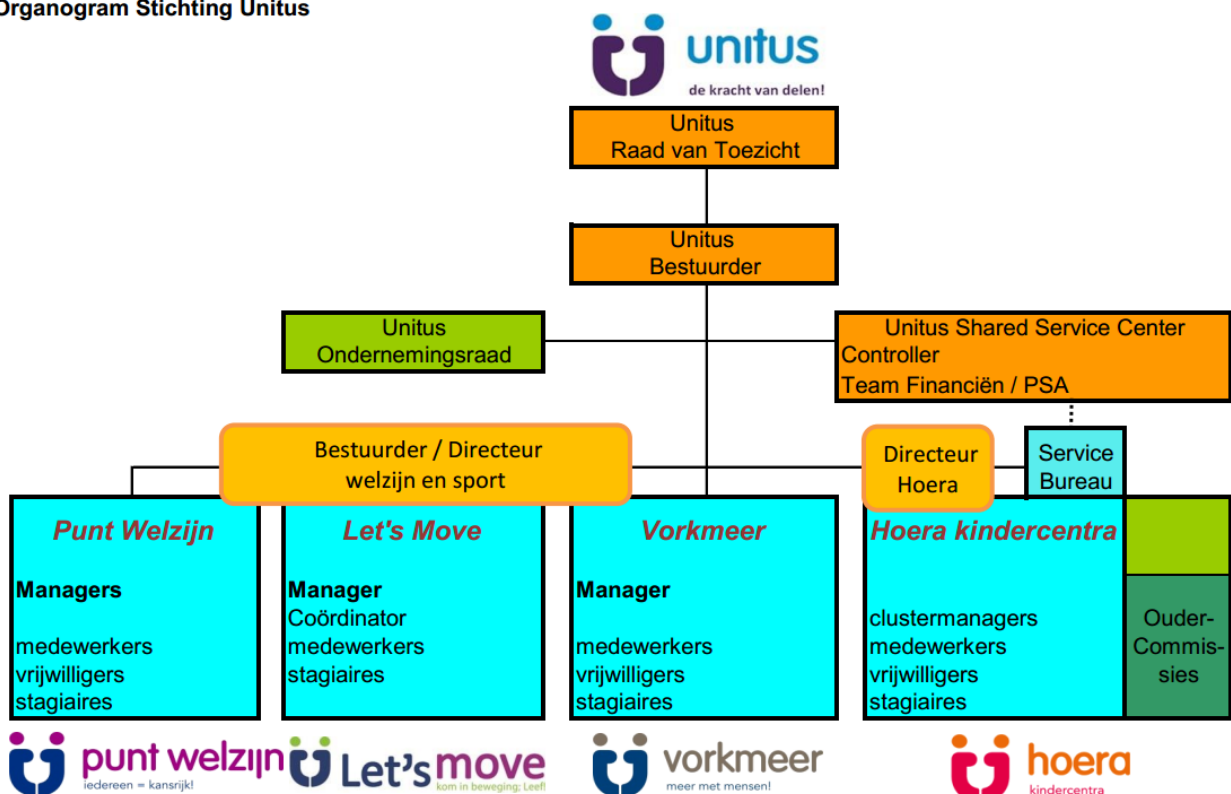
Organogram Stichting Unitus

unitus
de kracht van delen!

Unitus
Raad van Toezicht

Unitus
Bestuurder

Unitus
Ondernemingsraad

Unitus Shared Service Center
Controller
Team Financiën / PSA

Bestuurder / Directeur
welzijn en sport

Directeur
Hoera

Service
Bureau

Punt Welzijn

Managers

medewerkers
vrijwilligers
stagiaires

Let's Move

Manager
Coördinator
medewerkers
stagiaires

Vorkmeer

Manager

medewerkers
vrijwilligers
stagiaires

Hoera kindercentra

clustermanagers
medewerkers
vrijwilligers
stagiaires

Ouder-
Commis-
sies

punt welzijn
iedereen = kansrijk!

Let's move
kom in beweging; Leef!

vorkmeer
meer met mensen!

hoera
kindercentra